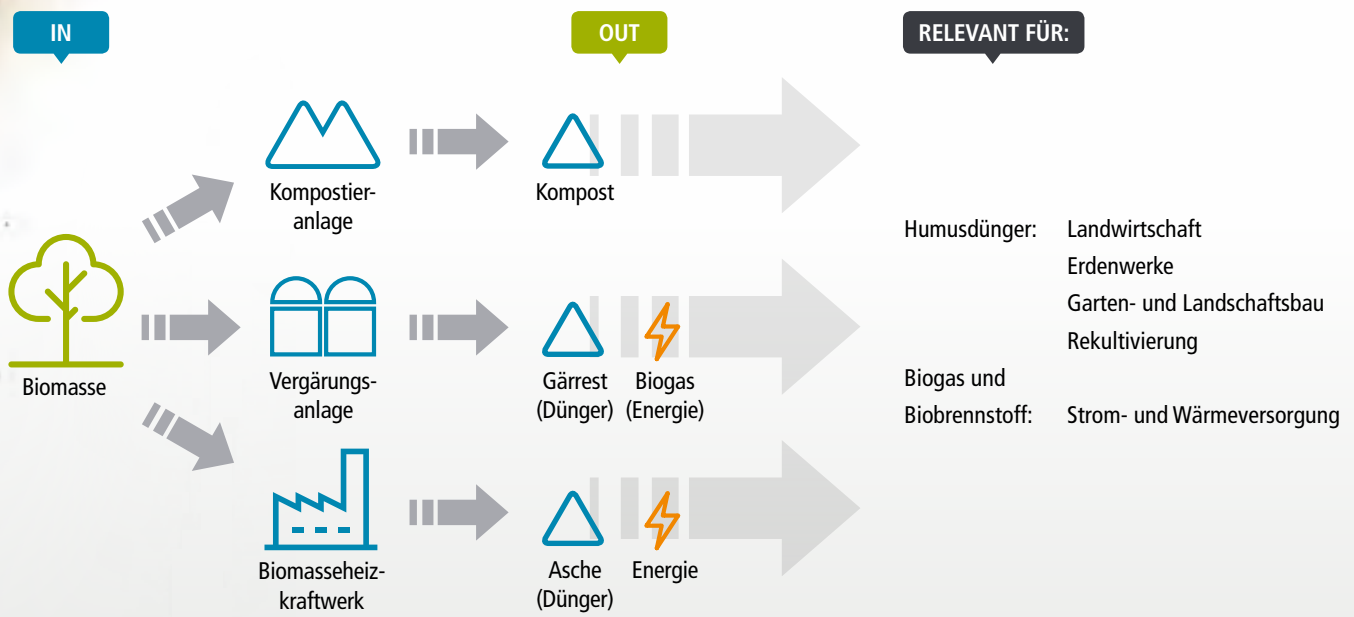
IN

OUT

RELEVANT FÜR:

Biomasse

Kompostieranlage

Kompost

Vergärungsanlage

Gärrest (Dünger)

Biogas (Energie)

Biomasseheizkraftwerk

Asche (Dünger)

Energie

Humusdünger: Landwirtschaft
Erdenwerke
Garten- und Landschaftsbau
Rekultivierung

Biogas und Biobrennstoff: Strom- und Wärmeversorgung